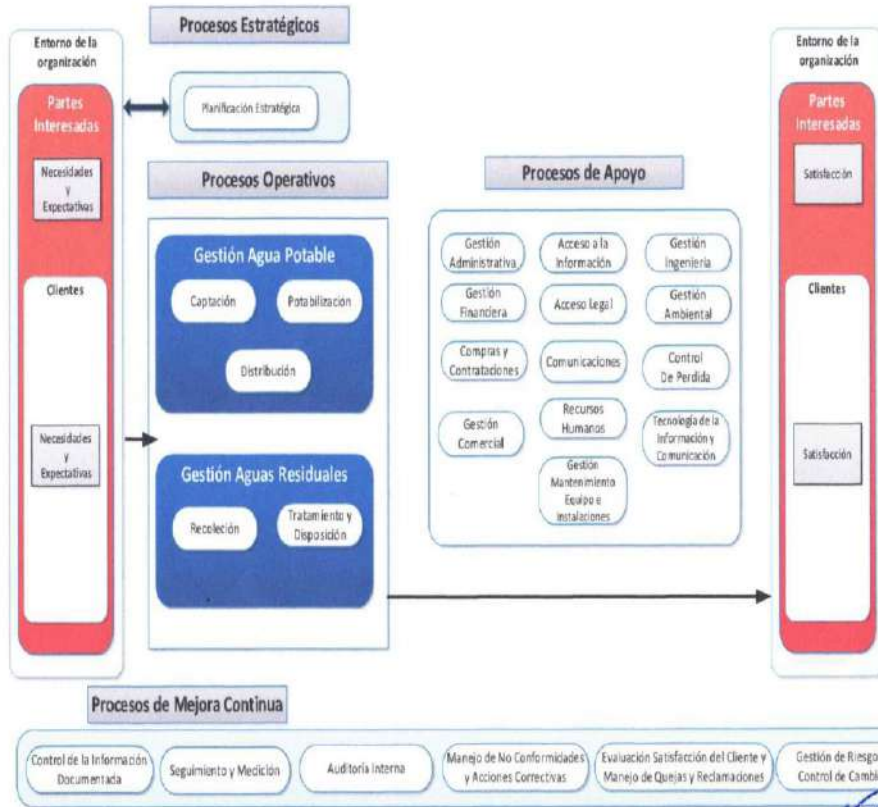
Procesos Estratégicos

Entorno de la organización

Partes Interesadas

Necesidades y Expectativas

Clientes

Necesidades y Expectativas

Planificación Estratégica

Procesos Operativos

Gestión Agua Potable

Captación

Potabilización

Distribución

Gestión Aguas Residuales

Recolección

Tratamiento y Disposición

Procesos de Apoyo

Gestión Administrativa

Acceso a la Información

Gestión Ingeniería

Gestión Financiera

Acceso Legal

Gestión Ambiental

Compras y Contrataciones

Comunicaciones

Control De Perdida

Gestión Comercial

Recursos Humanos

Tecnología de la Información y Comunicación

Gestión Mantenimiento Equipo e Instalaciones

Entorno de la organización

Partes Interesadas

Satisfacción

Clientes

Satisfacción

Procesos de Mejora Continua

Control de la Información Documentada

Seguimiento y Medición

Auditoría Interna

Manejo de No Conformidades y Acciones Correctivas

Evaluación Satisfacción del Cliente y Manejo de Quejas y Reclamaciones

Gestión de Riesgo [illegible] Control de Cambi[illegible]